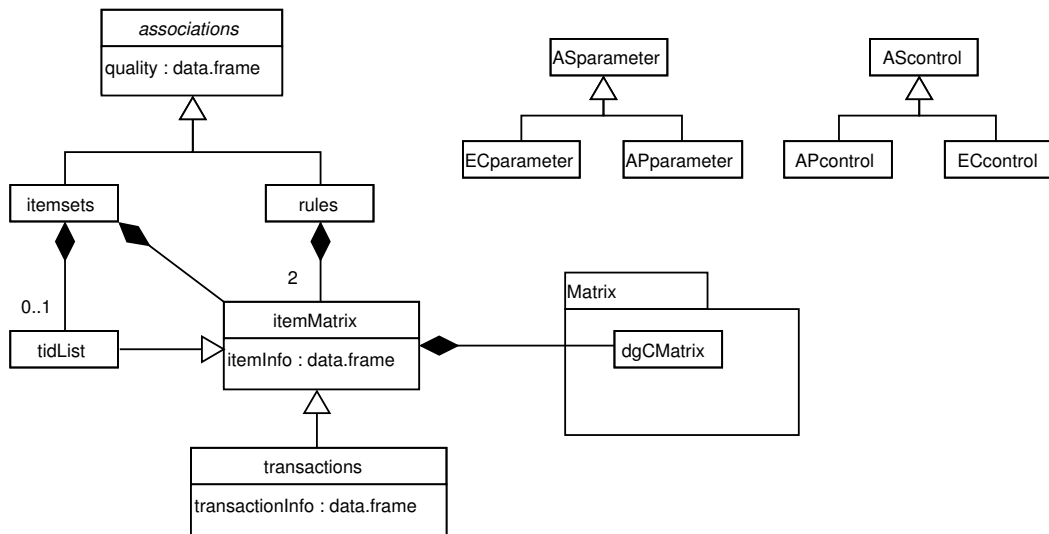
associations
quality : data.frame

ASparameter

ECparameter

APparameter

AScontrol

APcontrol

ECcontrol

itemsets

rules

2

0..1

itemMatrix
itemInfo : data.frame

tidList

Matrix

dgCMatrix

transactions
transactionInfo : data.frame